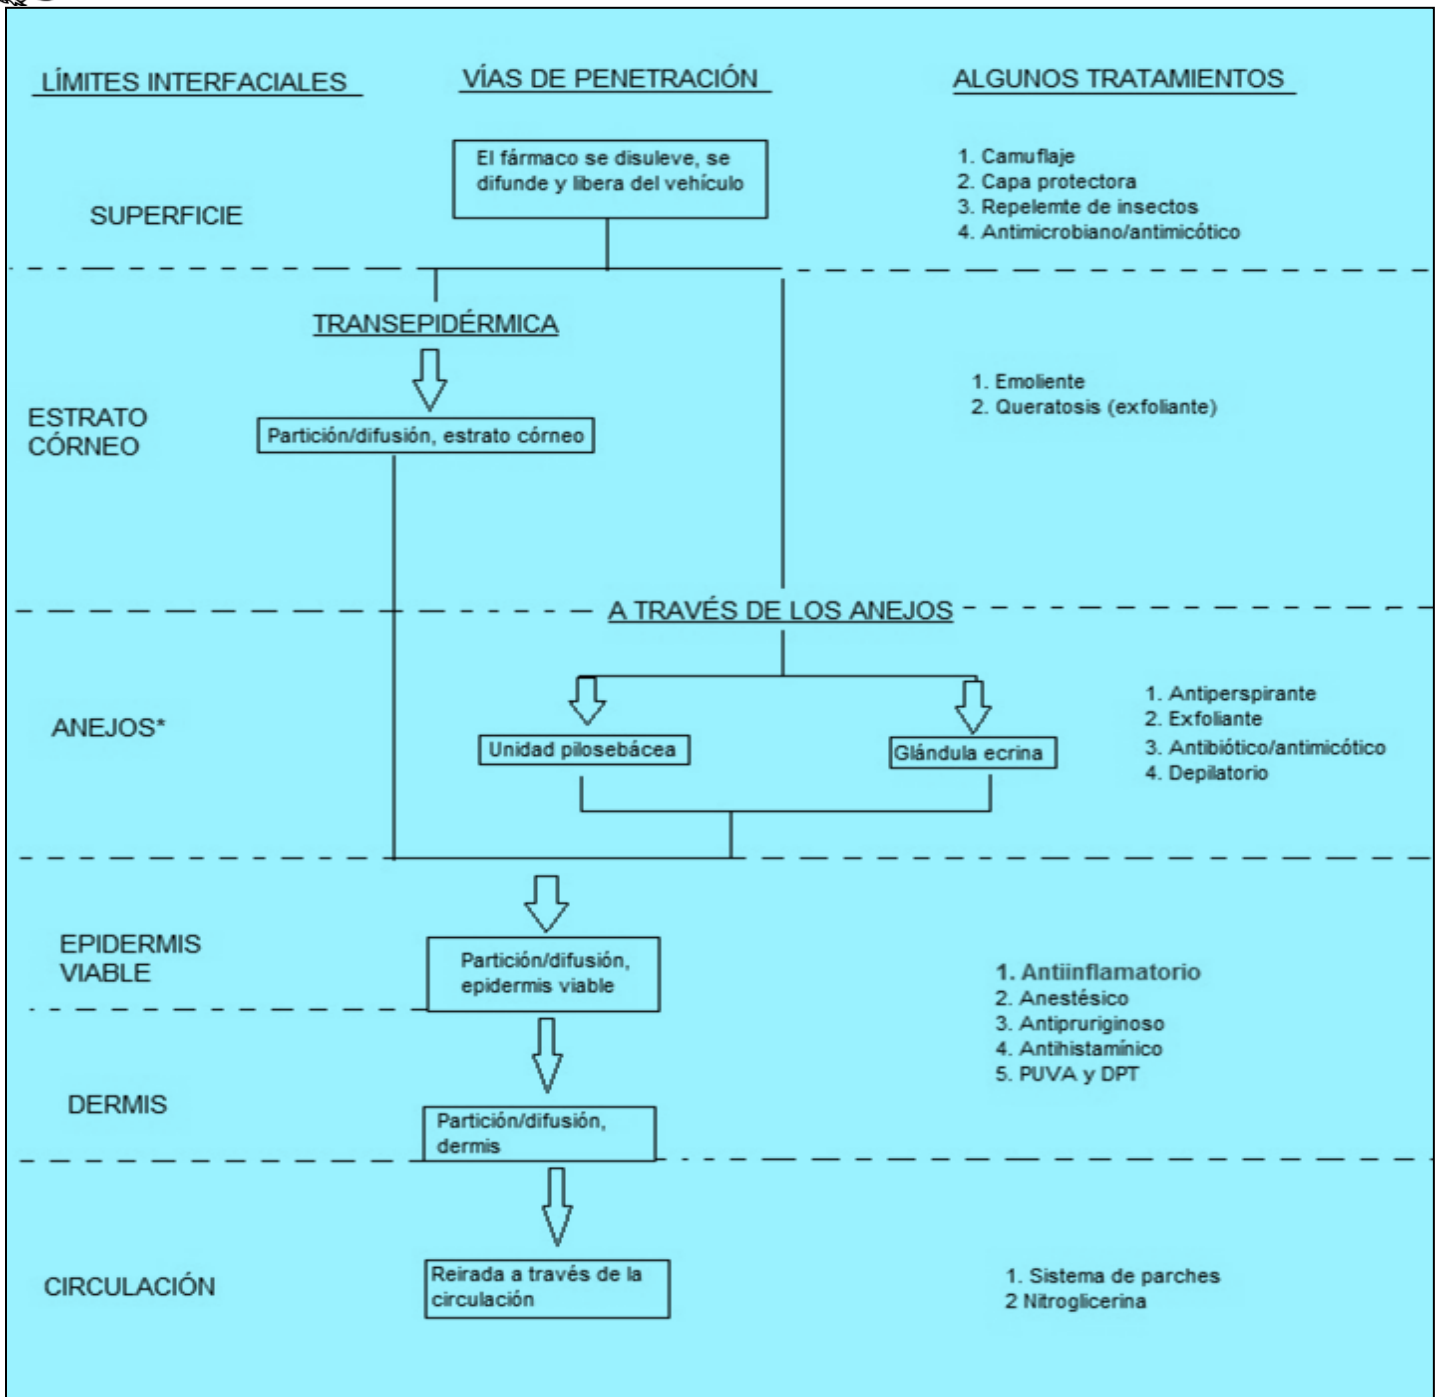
LÍMITES INTERFACIALES

VÍAS DE PENETRACIÓN

ALGUNOS TRATAMIENTOS

SUPERFICIE

El fármaco se disuleve, se difunde y libera del vehículo

1. Camuflaje
2. Capa protectora
3. Repelemte de insectos
4. Antimicrobiano/antimicótico

TRANSEPIDÉRMICA

ESTRATO CÓRNEO

Partición/difusión, estrato córneo

1. Emoliente
2. Queratosis (exfoliante)

A TRAVÉS DE LOS ANEJOS

ANEJOS*

Unidad pilosebácea

Glándula ecrina

1. Antiperspirante
2. Exfoliante
3. Antibiótico/antimicótico
4. Depilatorio

EPIDERMIS VIABLE

Partición/difusión, epidermis viable

1. Antiinflamatorio
2. Anestésico
3. Antipruriginoso
4. Antihistamínico
5. PUVA y DPT

DERMIS

Partición/difusión, dermis

CIRCULACIÓN

Reirada a través de la circulación

1. Sistema de parches
2 Nitroglicerina